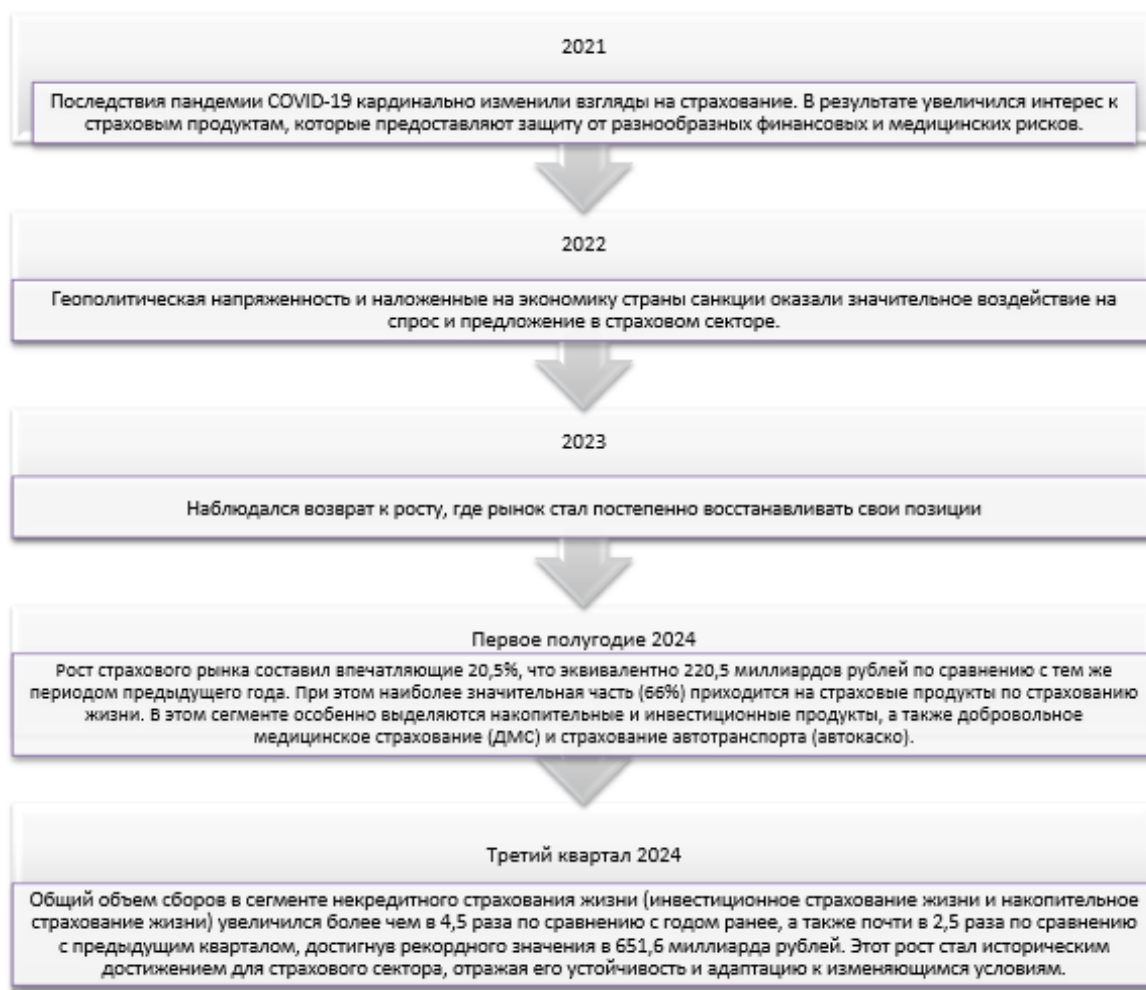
2021

Последствия пандемии COVID-19 кардинально изменили взгляды на страхование. В результате увеличился интерес к страховым продуктам, которые предоставляют защиту от разнообразных финансовых и медицинских рисков.

2022

Геополитическая напряженность и наложенные на экономику страны санкции оказали значительное воздействие на спрос и предложение в страховом секторе.

2023

Наблюдался возврат к росту, где рынок стал постепенно восстанавливать свои позиции

Первое полугодие 2024

Рост страхового рынка составил впечатляющие 20,5%, что эквивалентно 220,5 миллиардов рублей по сравнению с тем же периодом предыдущего года. При этом наиболее значительная часть (66%) приходится на страховые продукты по страхованию жизни. В этом сегменте особенно выделяются накопительные и инвестиционные продукты, а также добровольное медицинское страхование (ДМС) и страхование автотранспорта (автокаско).

Третий квартал 2024

Общий объем сборов в сегменте некредитного страхования жизни (инвестиционное страхование жизни и накопительное страхование жизни) увеличился более чем в 4,5 раза по сравнению с годом ранее, а также почти в 2,5 раза по сравнению с предыдущим кварталом, достигнув рекордного значения в 651,6 миллиарда рублей. Этот рост стал историческим достижением для страхового сектора, отражая его устойчивость и адаптацию к изменяющимся условиям.